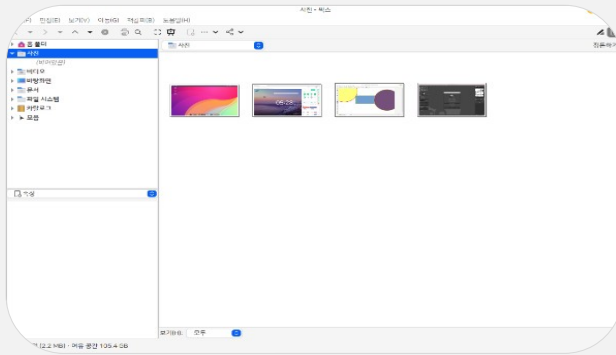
사진 - 픽스

}(F) 편집(E) 보기(V) 이동(G) 책갈피(B) 도움말(H)

홈 폴더
사진
(비어있음)
비디오
바탕화면
문서
파일 시스템
휴지통
음원

사진

05:28

작은 아이

조정

보기방식: 모두

(2.2 MB) · 여유 공간 135.4 GB